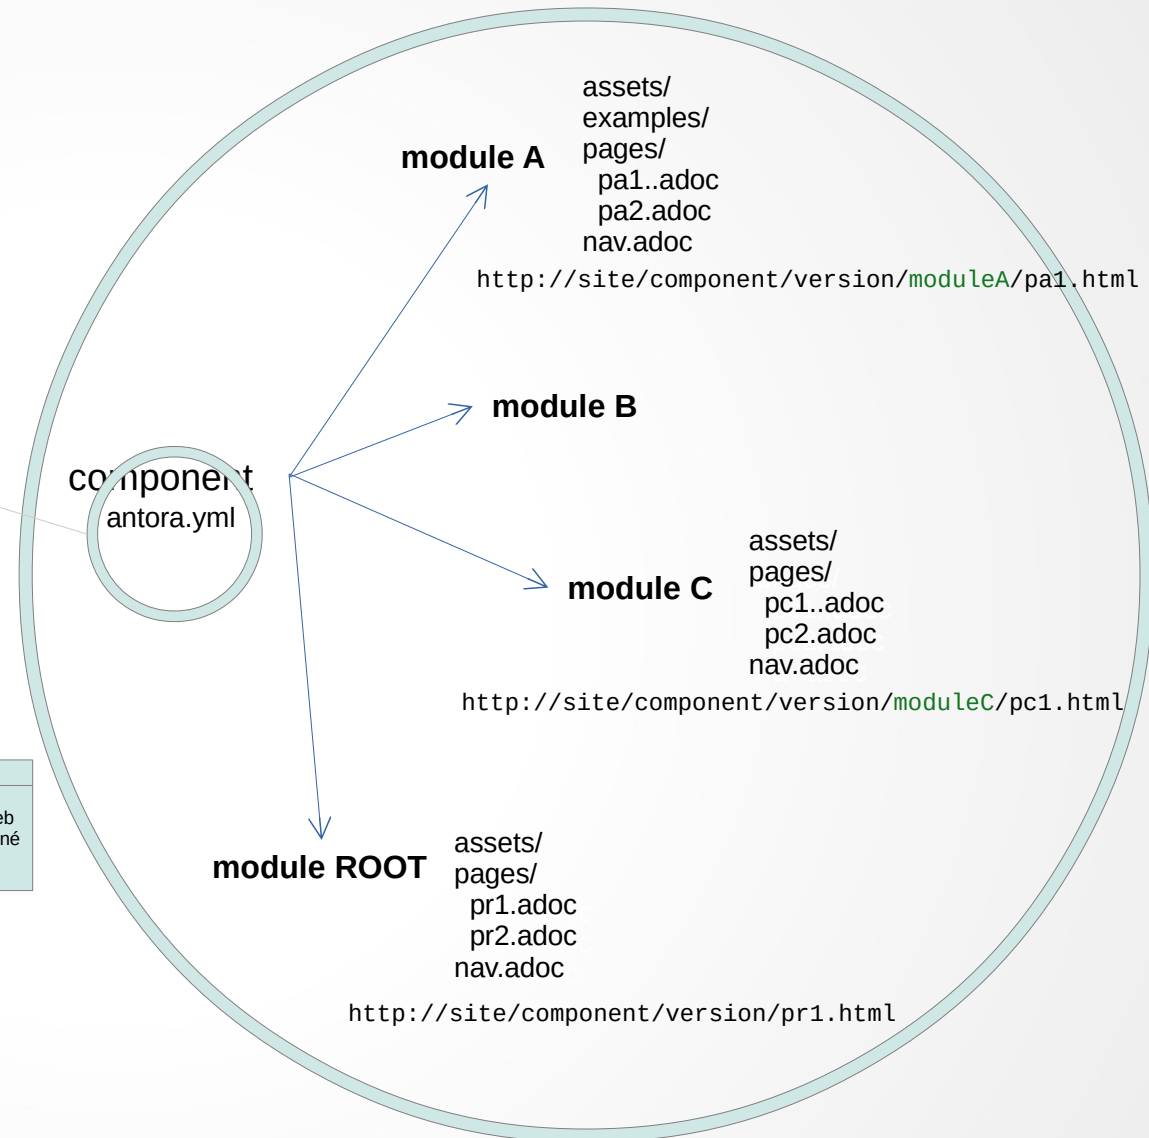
module A

assets/
examples/
pages/
pa1..adoc
pa2.adoc
nav.adoc

http://site/component/version/moduleA/pa1.html

module B

component
antora.yml

assets/
pages/
pc1..adoc
pc2.adoc
nav.adoc

module C

http://site/component/version/moduleC/pc1.html

eb
né

module ROOT

assets/
pages/
pr1.adoc
pr2.adoc
nav.adoc

http://site/component/version/pr1.html